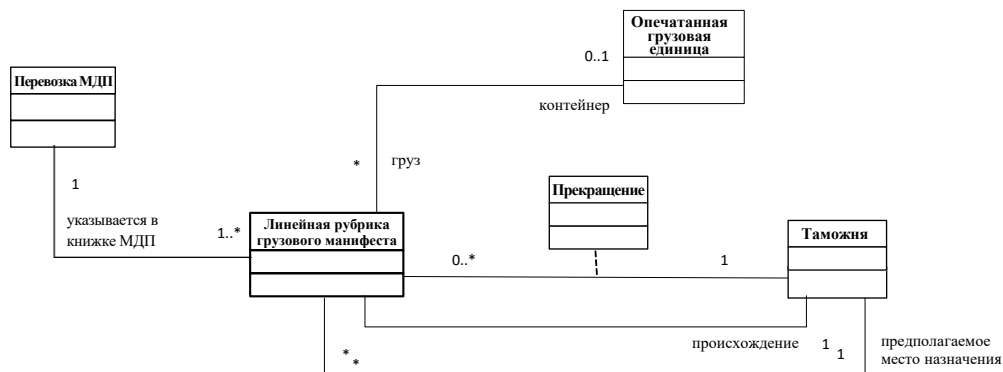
Опечатанная грузовая единица

0..1

Перевозка МДП

контейнер

*

груз

1

Прекращение

указывается в книжке МДП

1..*

Линейная рубрика грузового манифеста

Таможня

0..*

1

происхождение

1

1

предполагаемое место назначения

*

*